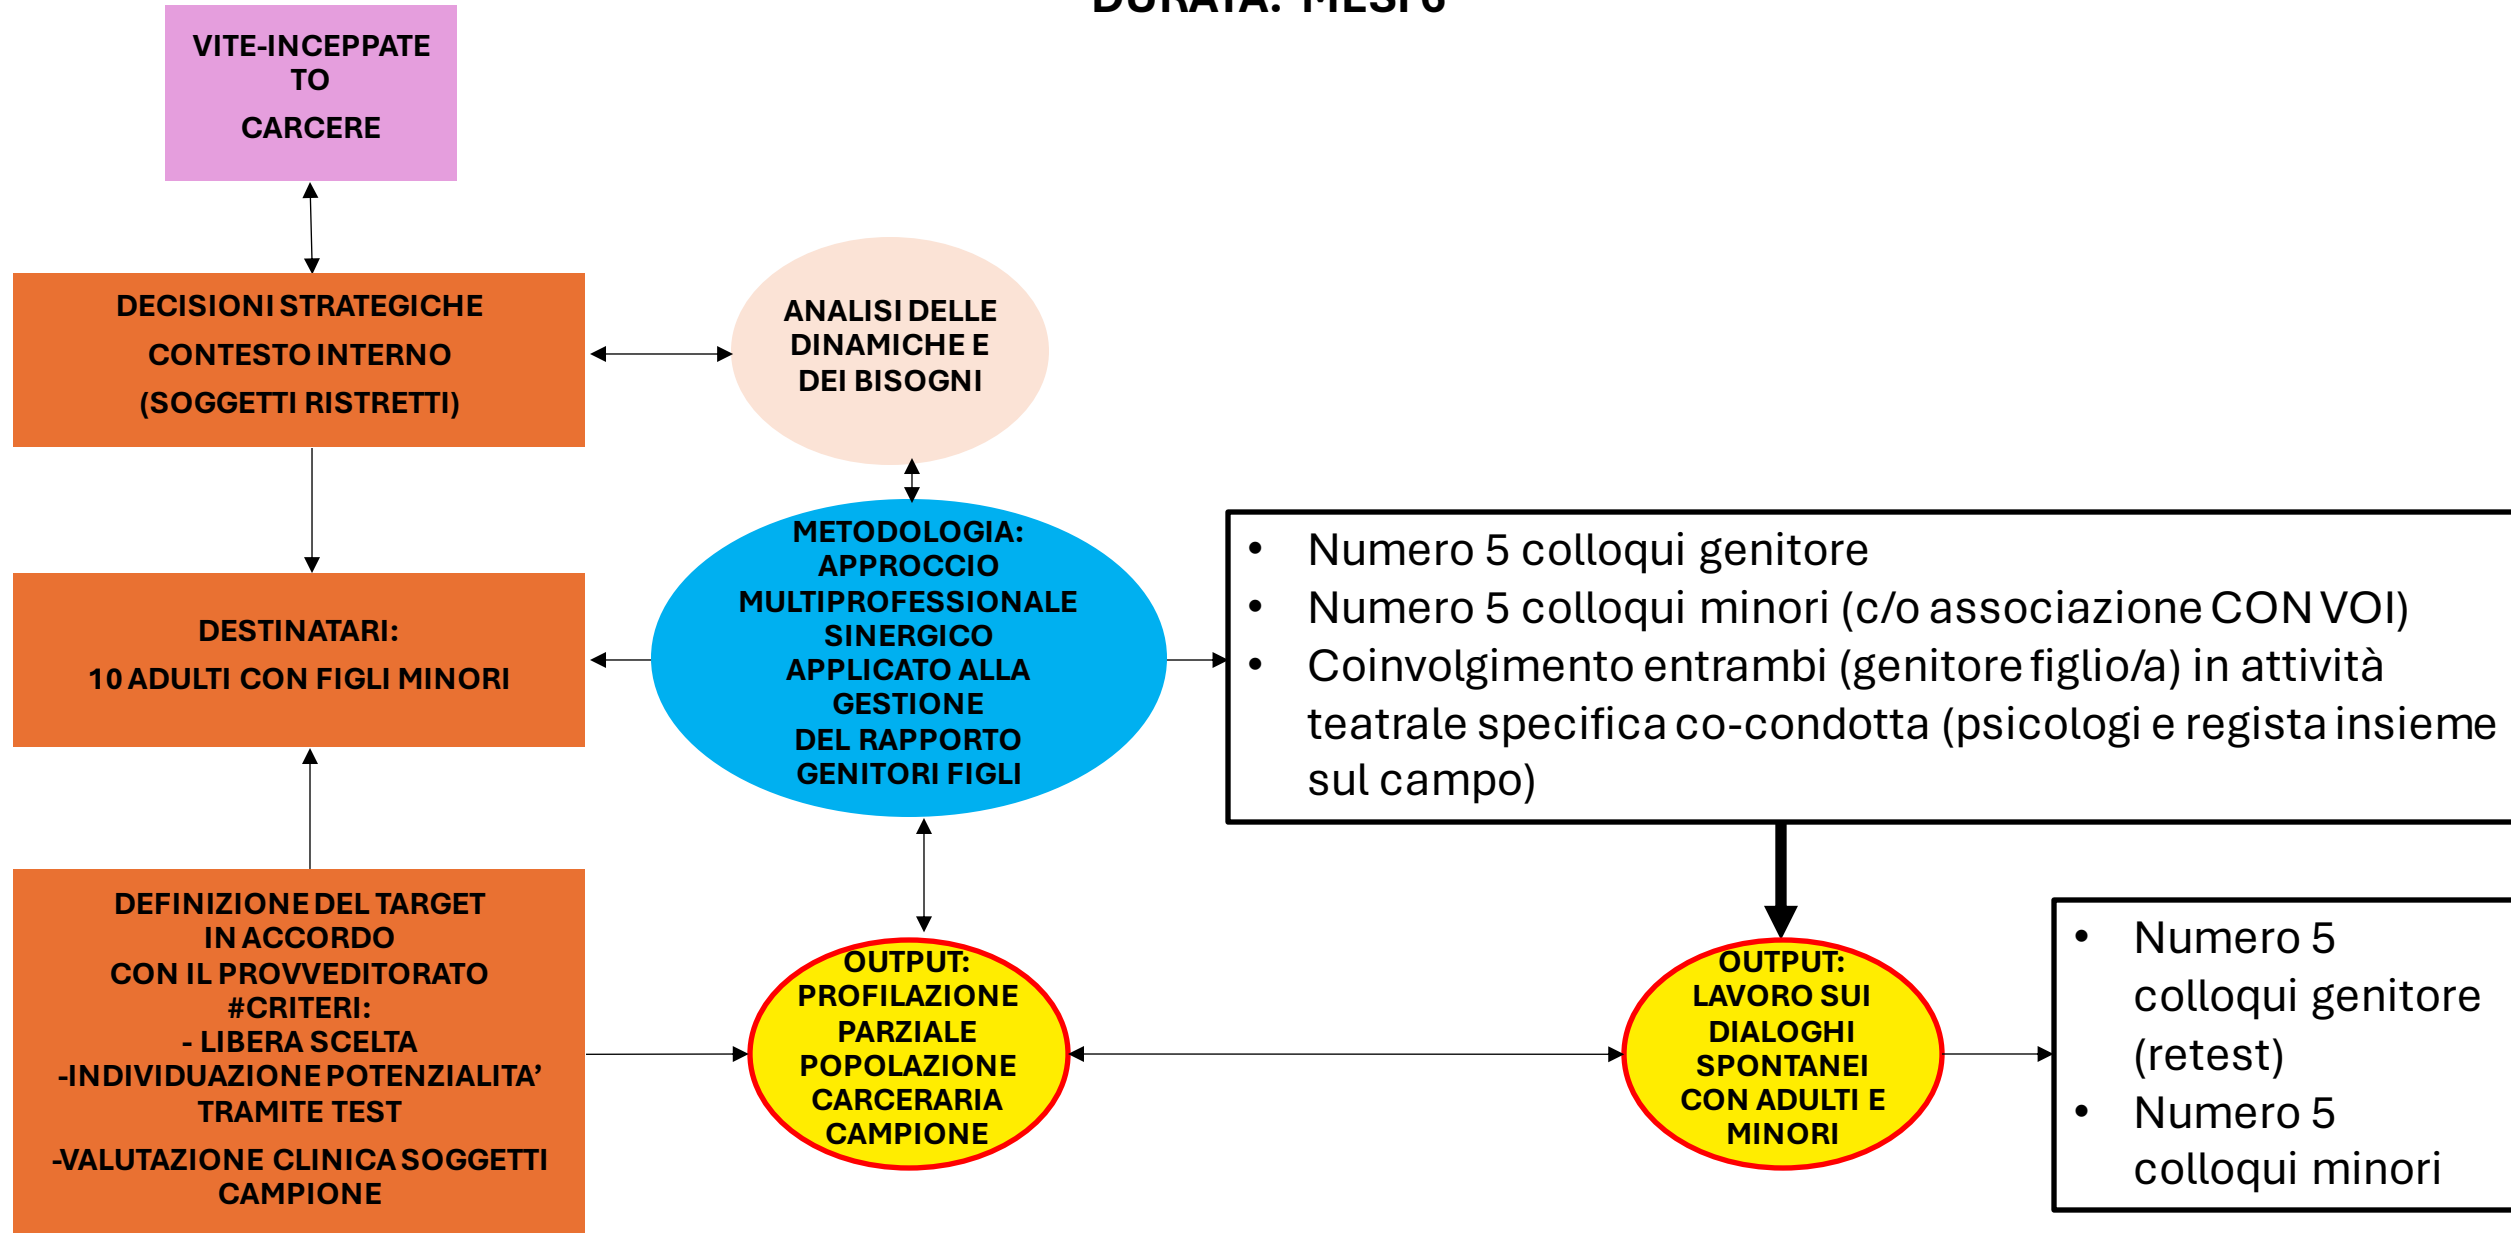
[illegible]

VITE-INCEPPATE TO

CARCERE

DECISIONI STRATEGICHE

CONTESTO INTERNO

(SOGGETTI RISTRETTI)

ANALISI DELLE DINAMICHE E DEI BISOGNI

DESTINATARI:

10 ADULTI CON FIGLI MINORI

METODOLOGIA: APPROCCIO MULTIPROFESSIONALE SINERGICO APPLICATO ALLA GESTIONE DEL RAPPORTO GENITORI FIGLI

- Numero 5 colloqui genitore
- Numero 5 colloqui minori (c/o associazione CON VOI)
- Coinvolgimento entrambi (genitore figlio/a) in attività teatrale specifica co-condotta (psicologi e regista insieme sul campo)

DEFINIZIONE DEL TARGET IN ACCORDO CON IL PROVVEDITORATO #CRITERI:
- LIBERA SCELTA
-INDIVIDUAZIONE POTENZIALITA' TRAMITE TEST

-VALUTAZIONE CLINICA SOGGETTI CAMPIONE

OUTPUT: PROFILAZIONE PARZIALE POPOLAZIONE CARCERARIA CAMPIONE

OUTPUT: LAVORO SUI DIALOGHI SPONTANEI CON ADULTI E MINORI

- Numero 5 colloqui genitore (retest)
- Numero 5 colloqui minori